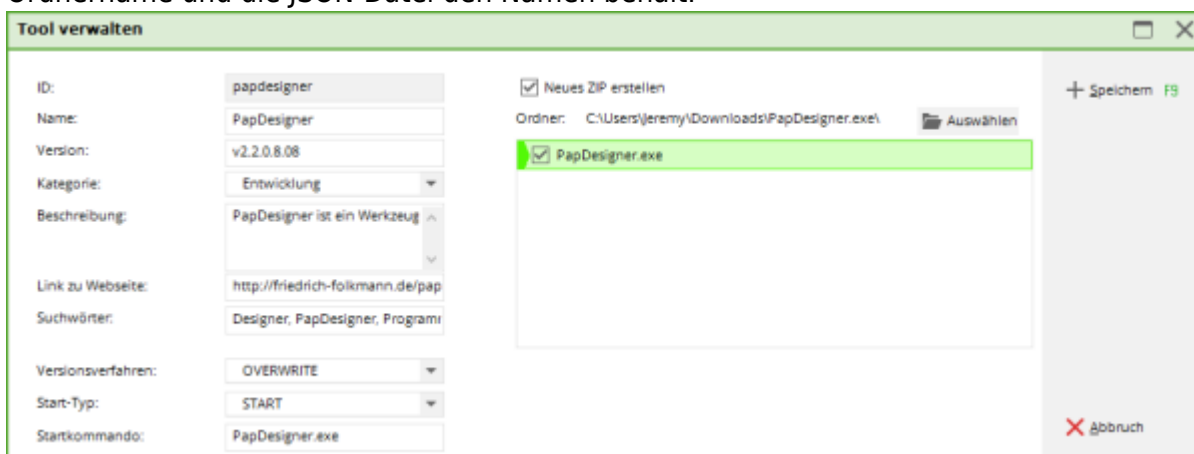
Ordnername und die JSON-Datei den Namen behält.

Tool verwalten

ID: papdesigner
Name: PapDesigner
Version: v2.2.0.8.08
Kategorie: Entwicklung
Beschreibung: PapDesigner ist ein Werkzeug
Link zu Webseite: http://friedrich-folkmann.de/pap
Suchwörter: Designer, PapDesigner, Programı
Versionsverfahren: OVERWRITE
Start-Typ: START
Startkommando: PapDesigner.exe

Neues ZIP erstellen
Ordner: C:\Users\Jeremy\Downloads\PapDesigner.exe\
Auswählen
PapDesigner.exe

Speichern F9
Abbruch